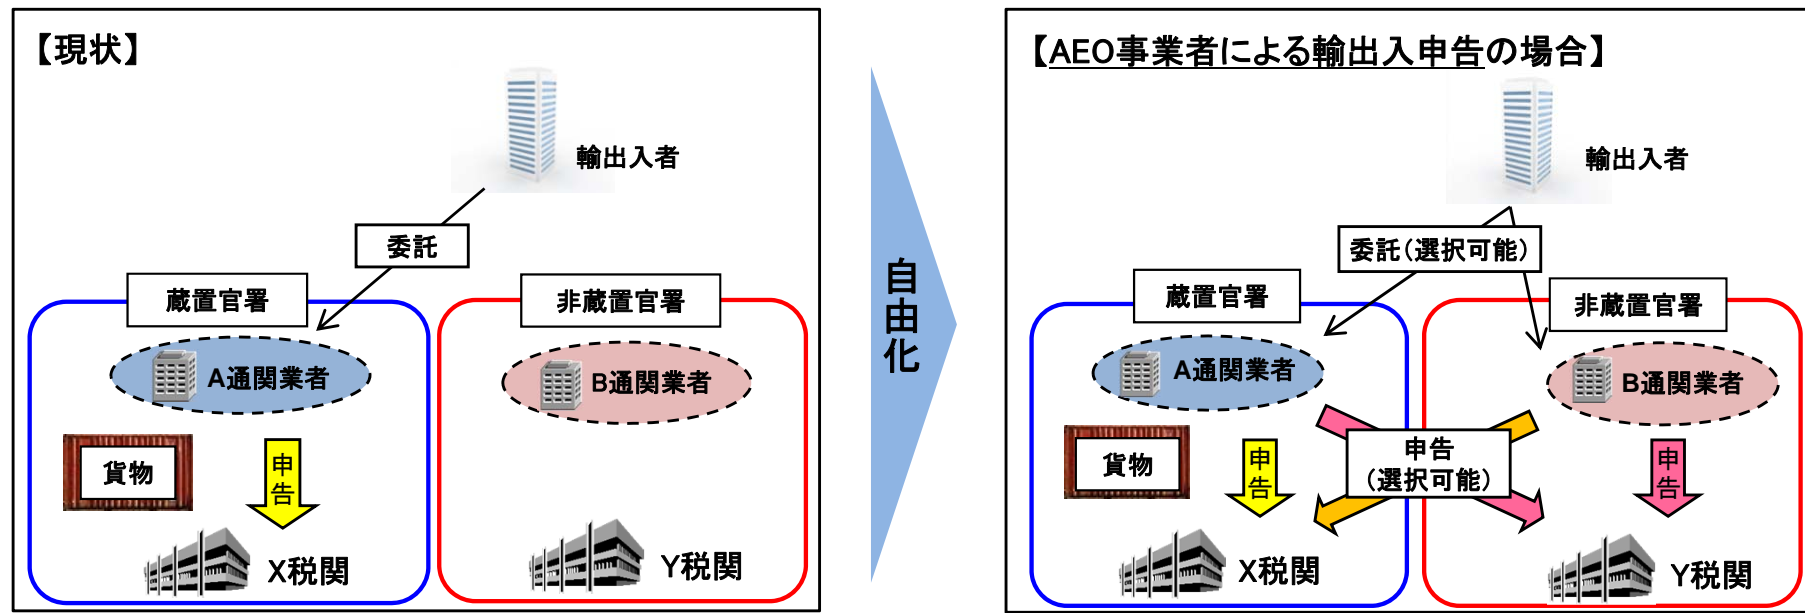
【現状】

輸出入者

委託

蔵置官署

非蔵置官署

A通関業者

B通関業者

貨物

申告

X税関

Y税関

自由化

【AEO事業者による輸出入申告の場合】

輸出入者

委託（選択可能）

蔵置官署

非蔵置官署

A通関業者

B通関業者

貨物

申告

申告（選択可能）

申告

X税関

Y税関